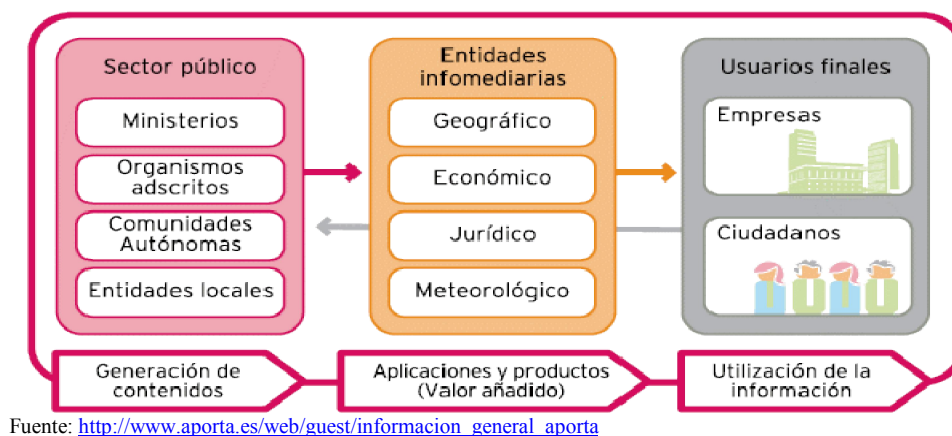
Sector público

Ministerios

Organismos adscritos

Comunidades Autónomas

Entidades locales

Entidades infomediarias

Geográfico

Económico

Jurídico

Meteorológico

Usuarios finales

Empresas

Ciudadanos

Generación de contenidos

Aplicaciones y productos (Valor añadido)

Utilización de la información

Fuente: http://www.aporta.es/web/guest/informacion_general_aporta